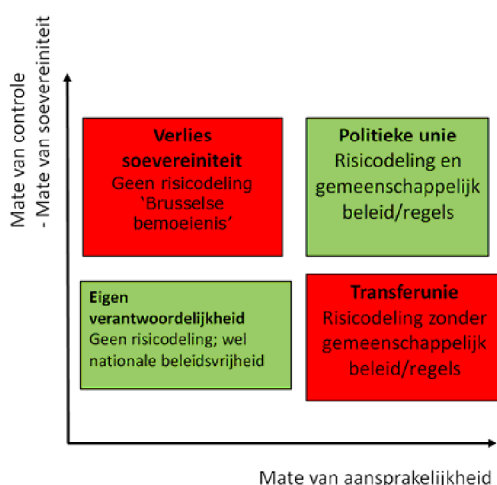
Mate van controle
- Mate van soevereiniteit

Verlies soevereiniteit
Geen risicodeling
'Brusselse bemoeienis'

Politieke unie
Risicodeling en gemeenschappelijk beleid/regels

Eigen verantwoordelijkheid
Geen risicodeling; wel nationale beleidsvrijheid

Transferunie
Risicodeling zonder gemeenschappelijk beleid/regels

Mate van aansprakelijkheid